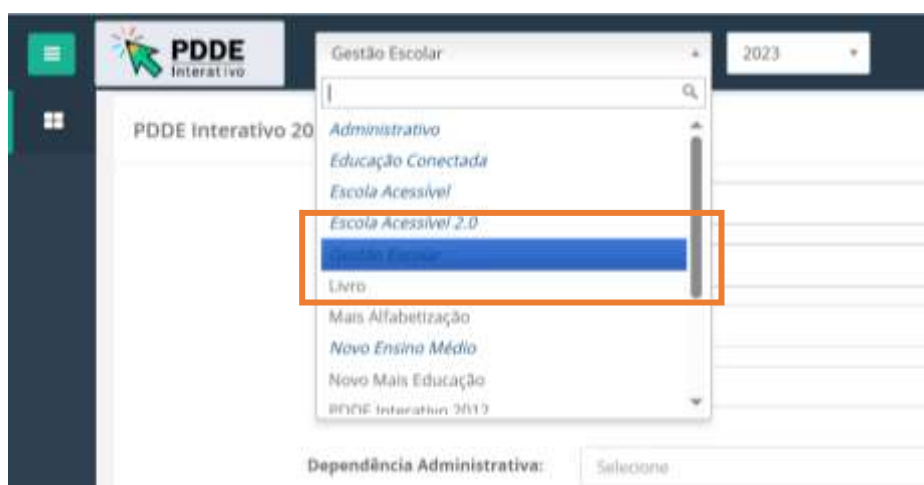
PDDE Interativo

Gestão Escolar

2023

PDDE Interativo 20

Administrativo
Educação Conectada
Escola Acessível
Escola Acessível 2.0
Gestão Escolar
Livro
Mais Alfabetização
Novo Ensino Médio
Novo Mais Educação
PDDE Interativo 2012

Dependência Administrativa:

Selecione